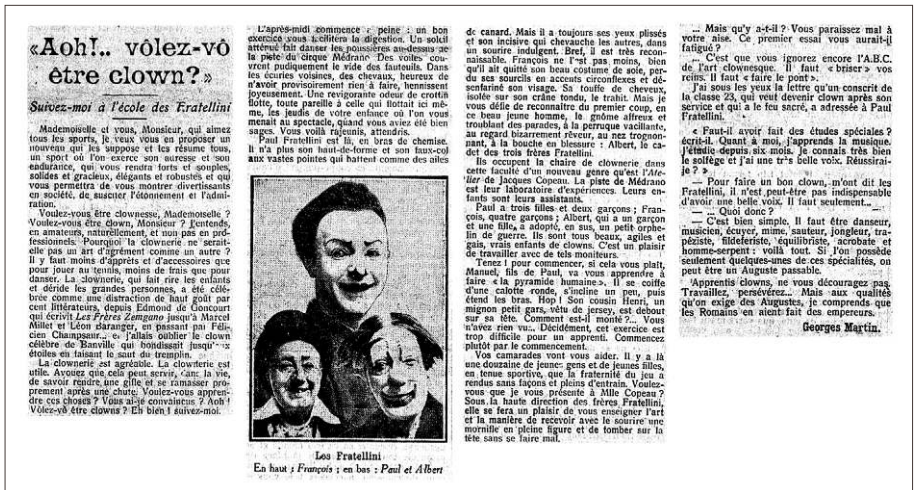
«Aoh!.. volez-vô être clown?»

Suivez-moi à l'école des Fratellini

Mademoiselle et vous, Monsieur, qui aimez tous les sports, je veux vous en proposer un nouveau qui les suppose et les résume tous, un sport où l'on exerce son adresse et son endurance, qui vous rendra forts et souples, solides et gracieux, élégants et robustes et qui vous permettra de vous montrer divertissants en société, de susciter l'étonnement et l'admiration.

Voulez-vous être clownesse, Mademoiselle ? Voulez-vous être clown, Monsieur ? J'entends, en amateurs, naturellement, et non pas en professionnels. Pourquoi la clownerie ne serait-elle pas un art d'agrément comme un autre ? Il y faut moins d'apprêts et d'accessoires que pour jouer au tennis, moins de frais que pour danser. La clownerie, qui fait rire les enfants et déride les grandes personnes, a été célébrée comme une distraction de haut goût par cent littérateurs, depuis Edmond de Goncourt qui écrivit Les Frères Zemganno jusqu'à Marcel Millet et Léon Baranger, en passant par Félicien Champsaur. « J'allais oublier le clown célèbre de Banville qui bondissait jusqu'aux étoiles en faisant le saut du tremplin.

La clownerie est agréable. La clownerie est utile. Avouez que cela peut servir, dans la vie, de savoir rendre une gifle et se ramasser proprement après une chute. Voulez-vous apprendre ces choses ? Vous a-je convaincus ? Aoh ! Volez-vô être clowns ? Eh bien ! suivez-moi.

L'après-midi commence à peine : un bon exercice vous facilitera la digestion. Un soleil atténué fait danser les poussières au-dessus de la piste du cirque Médrano. Des voiles couvrent pudiquement le vide des fauteuils. Dans les écuries voisines, des chevaux, heureux de n'avoir provisoirement rien à faire, hennissent joyeusement. Une revigorante odeur de crottin flotte, toute pareille à celle qui flottait ici même, les jeudis de votre enfance où l'on vous menait au spectacle, quand vous aviez été bien sages. Vous voilà rajeunis, attendris.

Paul Fratellini est là, en bras de chemise. Il n'a plus son haut-de-forme et son faux-col aux vastes pointes qui battent comme des ailes

Les Fratellini
En haut : François ; en bas : Paul et Albert

de canard. Mais il a toujours ses yeux plissés et son incisive qui chevauche les autres, dans un sourire indulgent. Bref, il est très reconnaissable. François ne l'est pas moins, bien qu'il ait quitté son beau costume de soie, perdu ses sourcils en accents circonflexes et désenfariné son visage. Sa touffe de cheveux, isolée sur son crâne tondu, le trahit. Mais je vous défie de reconnaître du premier coup, en ce beau jeune homme, le gnôme affreux et troublant des parades, à la perruque vacillante, au regard bizarrement rêveur, au nez trognonnant, à la bouche en bissinue : Albert, le cadet des trois frères Fratellini.

Ils occupent la chaire de clownerie dans cette faculté d'un nouveau genre qu'est l'Atelier de Jacques Copeau. La piste de Médrano est leur laboratoire d'expériences. Leurs enfants sont leurs assistants.

Paul a trois filles et deux garçons ; François, quatre garçons ; Albert, qui a un garçon et une fille, a adopté, en sus, un petit orphelin de guerre. Ils sont tous beaux, agiles et gais, vrais enfants de clowns. C'est un plaisir de travailler avec de tels moniteurs.

Tenez ! pour commencer, si cela vous plaît, Manuel, fils de Paul, va vous apprendre à faire « la pyramide humaine ». Il se coiffe d'une calotte ronde, s'incline un peu, puis étend les bras. Hop ! Son cousin Henri, un mignon petit gars, vêtu de jersey, est debout sur sa tête. Comment est-il monté ?... Vous n'avez rien vu... Décidément, cet exercice est trop difficile pour un apprenti. Commencez plutôt par le commencement.

Vos camarades vont vous aider. Il y a là une douzaine de jeunes gens et de jeunes filles, en tenue sportive, que la fraternité du jeu a rendus sans façons et pleins d'entrain. Voulez-vous que je vous présente à Mlle Copeau ? Sous la haute direction des frères Fratellini, elle se fera un plaisir de vous enseigner l'art et la manière de recevoir avec le sourire une mornifle en pleine figure et de tomber sur la tête sans se faire mal.

— ... Mais qu'y a-t-il ? Vous paraissez mal à votre aise. Ce premier essai vous aurait-il fatigué ?

— C'est que vous ignorez encore l'A.B.C. de l'art clownesque. Il faut « briser » vos reins. Il faut « faire le pont ».

J'ai sous les yeux la lettre qu'un conscrit de la classe 23, qui veut devenir clown après son service et qui a le feu sacré, a adressée à Paul Fratellini.

« Faut-il avoir fait des études spéciales ? écrit-il. Quant à moi, j'apprends la musique. J'étudie depuis six mois. Je connais très bien le solfège et j'ai une très belle voix. Réussirai-je ? »

— Pour faire un bon clown, m'ont dit les Fratellini, il n'est peut-être pas indispensable d'avoir une belle voix. Il faut seulement...

— ... Quoi donc ?

— C'est bien simple. Il faut être danseur, musicien, écuyer, mime, sauteur, jongleur, trapéziste, fildefériste, équilibriste, acrobate et homme-serpent : voilà tout. Si l'on possède seulement quelques-unes de ces spécialités, on peut être un Auguste passable.

Apprentis clowns, ne vous découragez pas. Travaillez, persévérez... Mais aux qualités qu'on exige des Augustes, je comprends que les Romains en aient fait des empereurs.

Georges Martin.